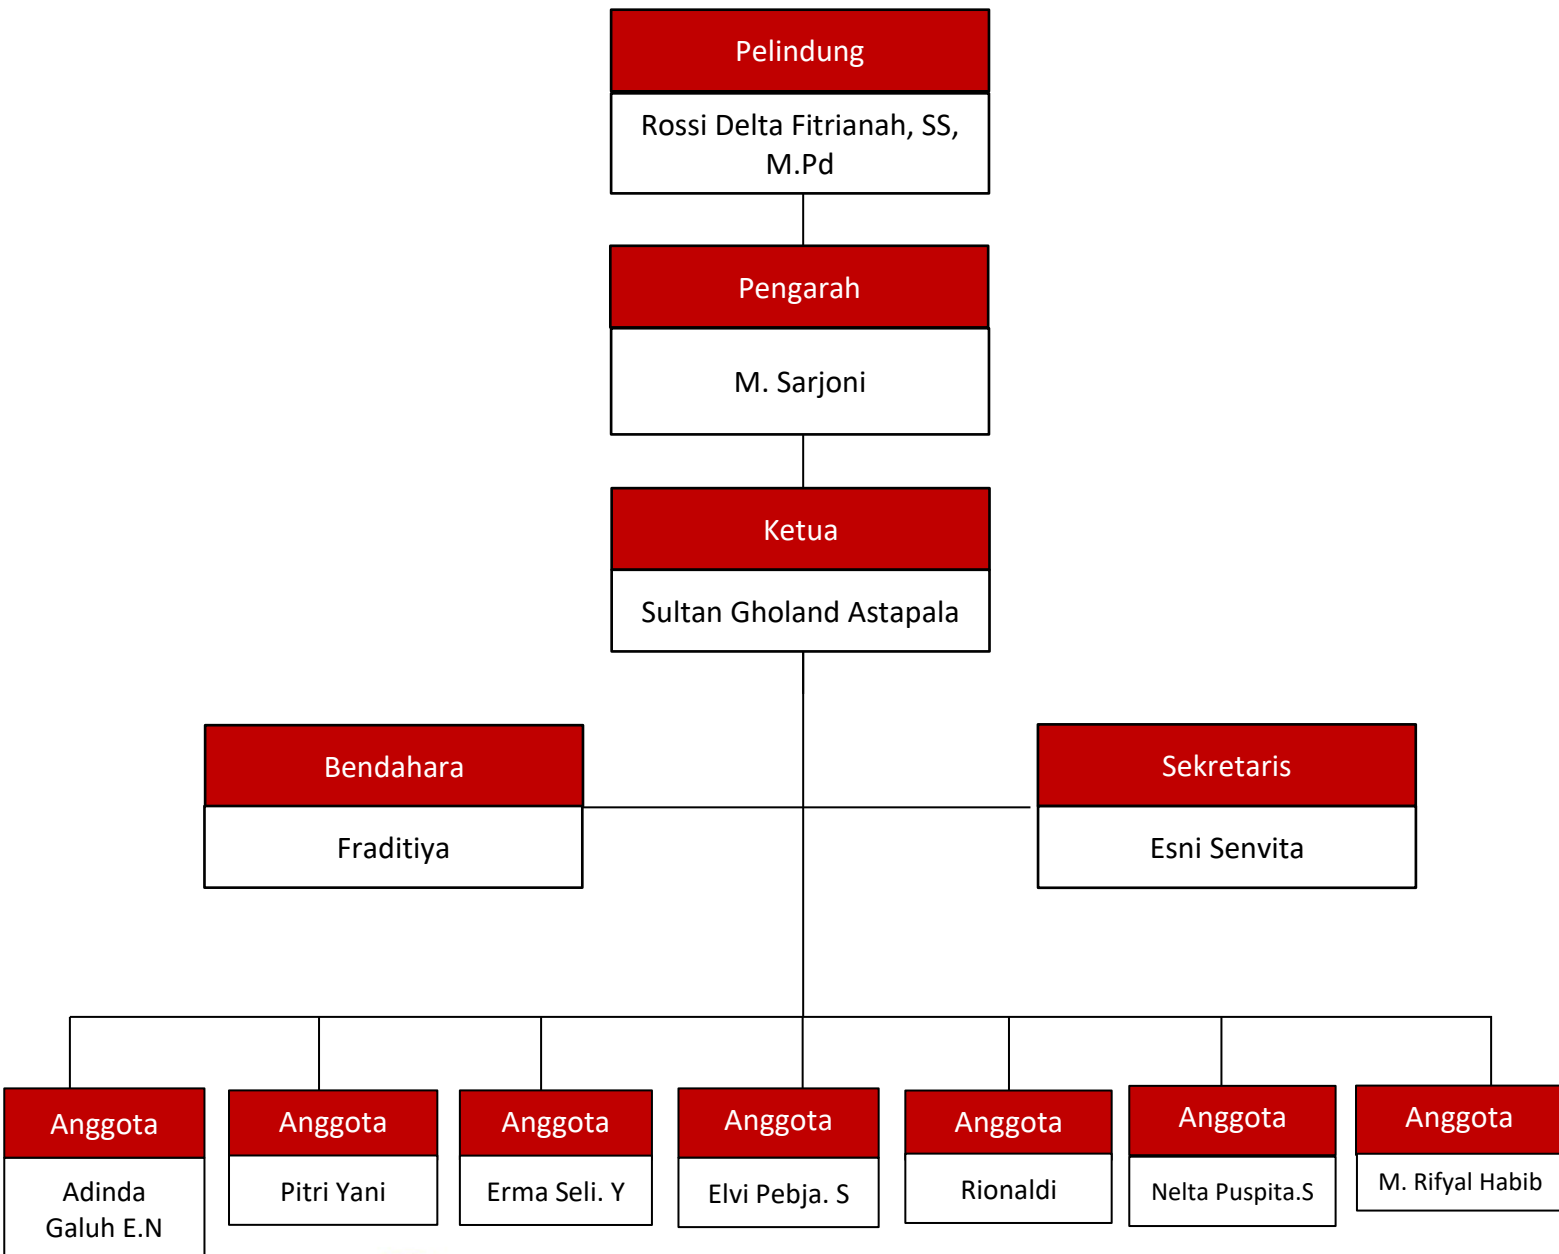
Pelindung

Rossi Delta Fitrianah, SS, M.Pd

Pengarah

M. Sarjoni

Ketua

Sultan Gholand Astapala

Bendahara

Fraditiya

Sekretaris

Esni Senvita

Anggota

Adinda Galuh E.N

Anggota

Pitri Yani

Anggota

Erma Seli. Y

Anggota

Elvi Pebja. S

Anggota

Rionaldi

Anggota

Nelta Puspita.S

Anggota

M. Rifyal Habib